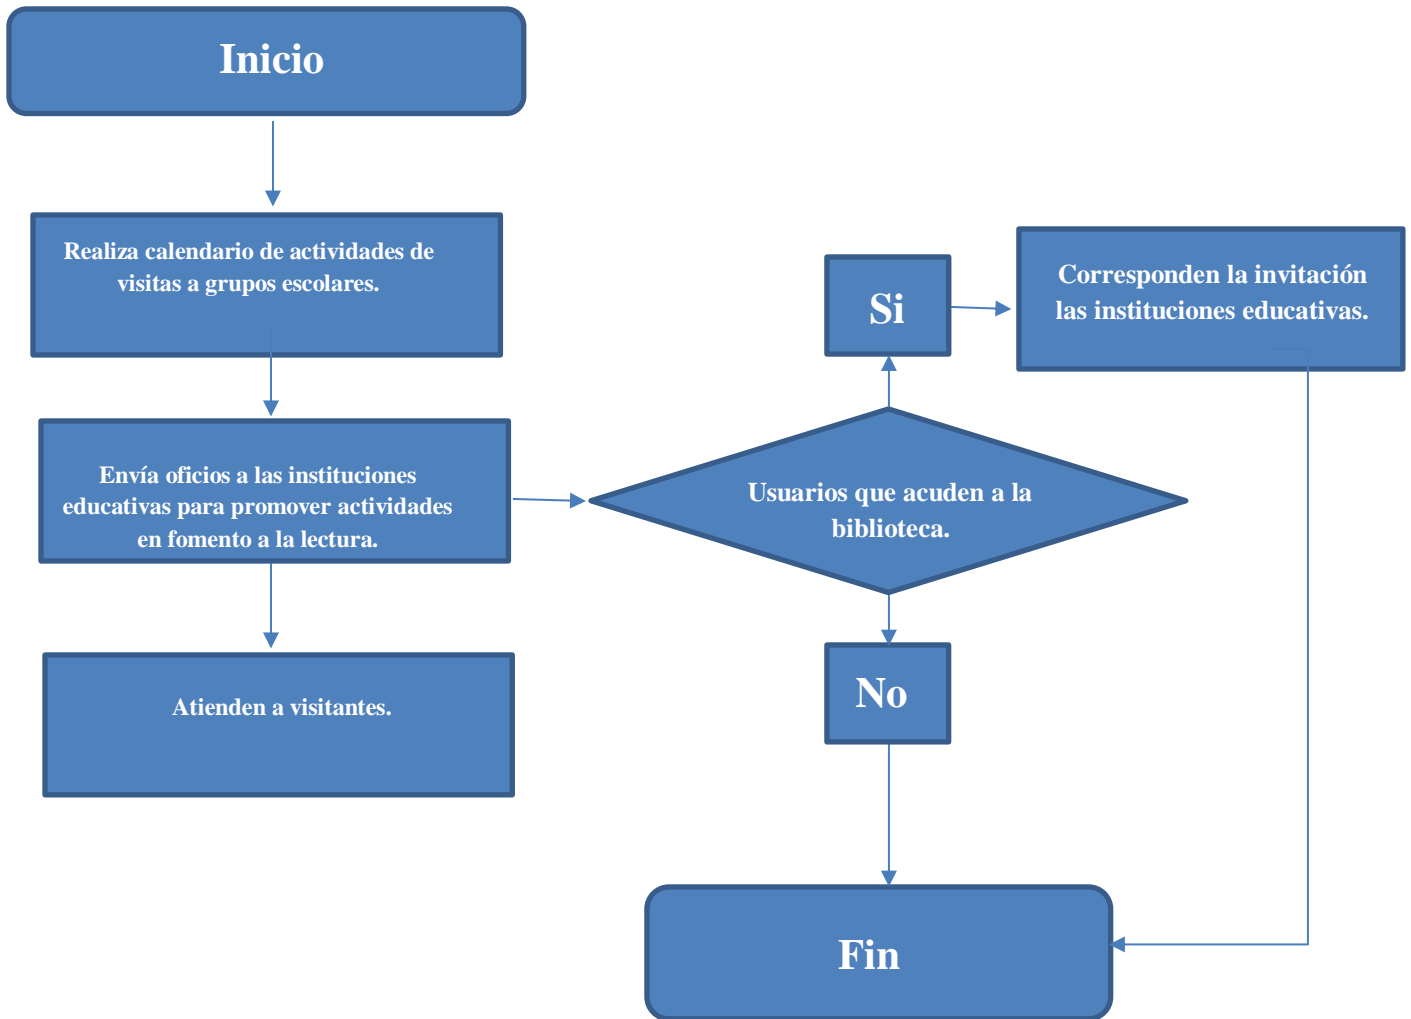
Inicio

Realiza calendario de actividades de visitas a grupos escolares.

Envía oficios a las instituciones educativas para promover actividades en fomento a la lectura.

Atienden a visitantes.

Usuarios que acuden a la biblioteca.

Si

Corresponden la invitación las instituciones educativas.

No

Fin